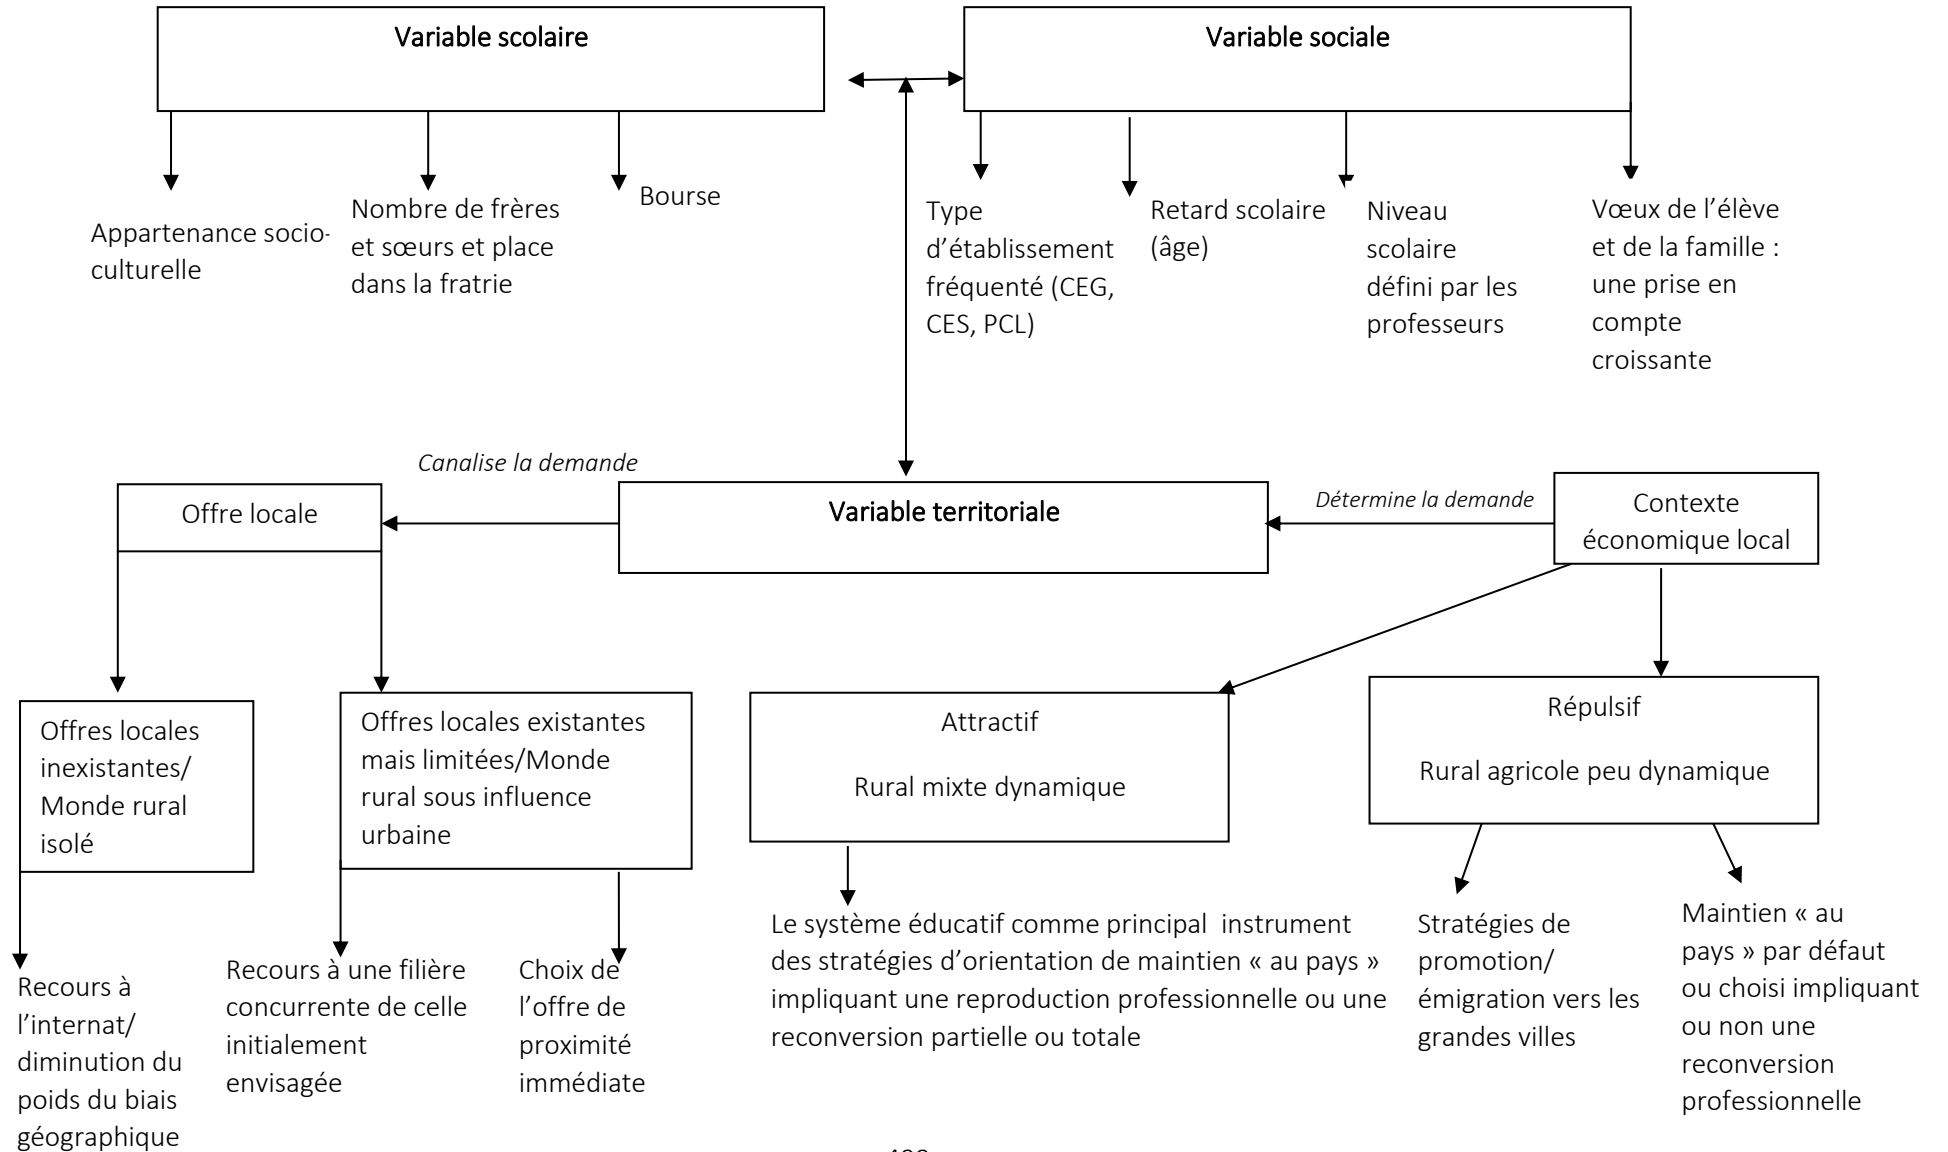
Variable scolaire

Variable sociale

Appartenance socio-culturelle

Nombre de frères et sœurs et place dans la fratrie

Bourse

Type d'établissement fréquenté (CEG, CES, PCL)

Retard scolaire (âge)

Niveau scolaire défini par les professeurs

Vœux de l'élève et de la famille : une prise en compte croissante

Canalise la demande

Offre locale

Variable territoriale

Détermine la demande

Contexte économique local

Offres locales inexistantes/ Monde rural isolé

Offres locales existantes mais limitées/Monde rural sous influence urbaine

Attractif

Rural mixte dynamique

Répulsif

Rural agricole peu dynamique

Recours à l'internat/ diminution du poids du biais géographique

Recours à une filière concurrente de celle initialement envisagée

Choix de l'offre de proximité immédiate

Le système éducatif comme principal instrument des stratégies d'orientation de maintien « au pays » impliquant une reproduction professionnelle ou une reconversion partielle ou totale

Stratégies de promotion/ émigration vers les grandes villes

Maintien « au pays » par défaut ou choisi impliquant ou non une reconversion professionnelle

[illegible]